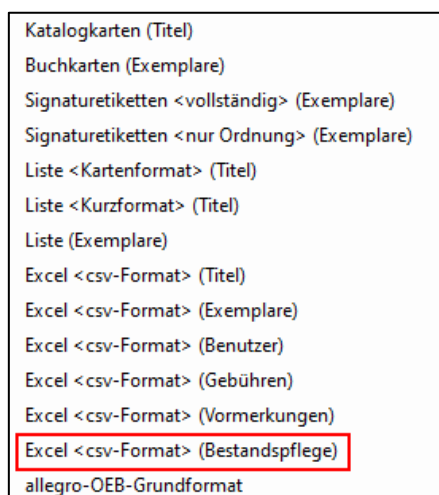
Katalogkarten (Titel)
Buchkarten (Exemplare)
Signaturetiketten <vollständig> (Exemplare)
Signaturetiketten <nur Ordnung> (Exemplare)
Liste <Kartenformat> (Titel)
Liste <Kurzformat> (Titel)
Liste (Exemplare)
Excel <csv-Format> (Titel)
Excel <csv-Format> (Exemplare)
Excel <csv-Format> (Benutzer)
Excel <csv-Format> (Gebühren)
Excel <csv-Format> (Vormerkungen)
Excel <csv-Format> (Bestandspflege)
allegro-OEB-Grundformat